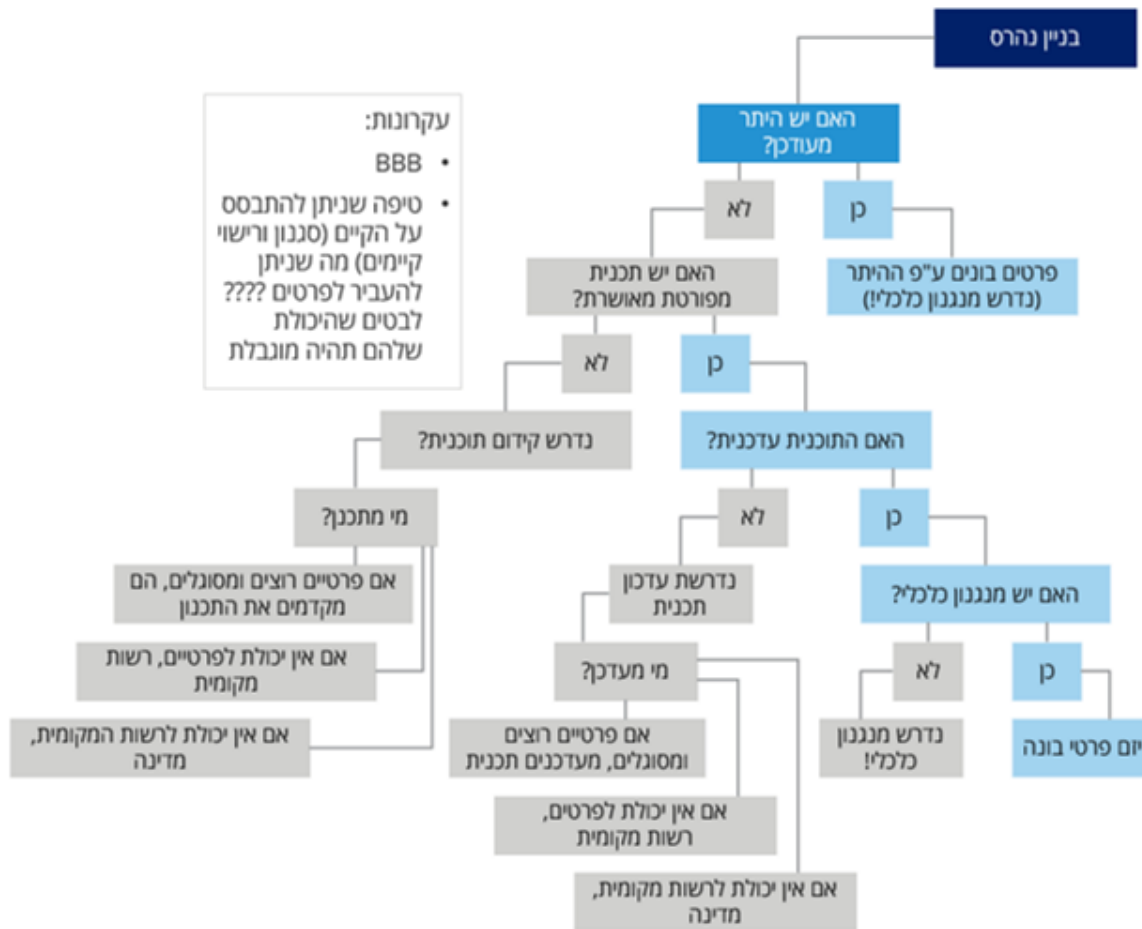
בניין נהרס

האם יש היתר מעודכן?

כן

לא

פרטים בונים ע"פ ההיתר (נדרש מנגנון כלכלי!)

האם יש תכנית מפורטת מאושרת?

כן

לא

האם התוכנית עדכנית?

נדרש קידום תוכנית?

מי מתכנן?

אם פרטיים רוצים ומסוגלים, הם מקדמים את התכנון

אם אין יכולת לפרטיים, רשות מקומית

אם אין יכולת לרשות המקומית, מדינה

כן

לא

האם יש מנגנון כלכלי?

נדרשת עדכון תכנית

מי מעדכן?

אם פרטיים רוצים ומסוגלים, מעדכנים תכנית

אם אין יכולת לפרטים, רשות מקומית

אם אין יכולת לרשות מקומית, מדינה

כן

לא

יום פרטי בונה

נדרש מנגנון כלכלי!

עקרונות:
• BBB
• טיפה שניתן להתבסס על הקיים (סגנון ורישוי קיימים) מה שניתן להעביר לפרטים ???? לבטים שהיכולת שלהם תהיה מוגבלת